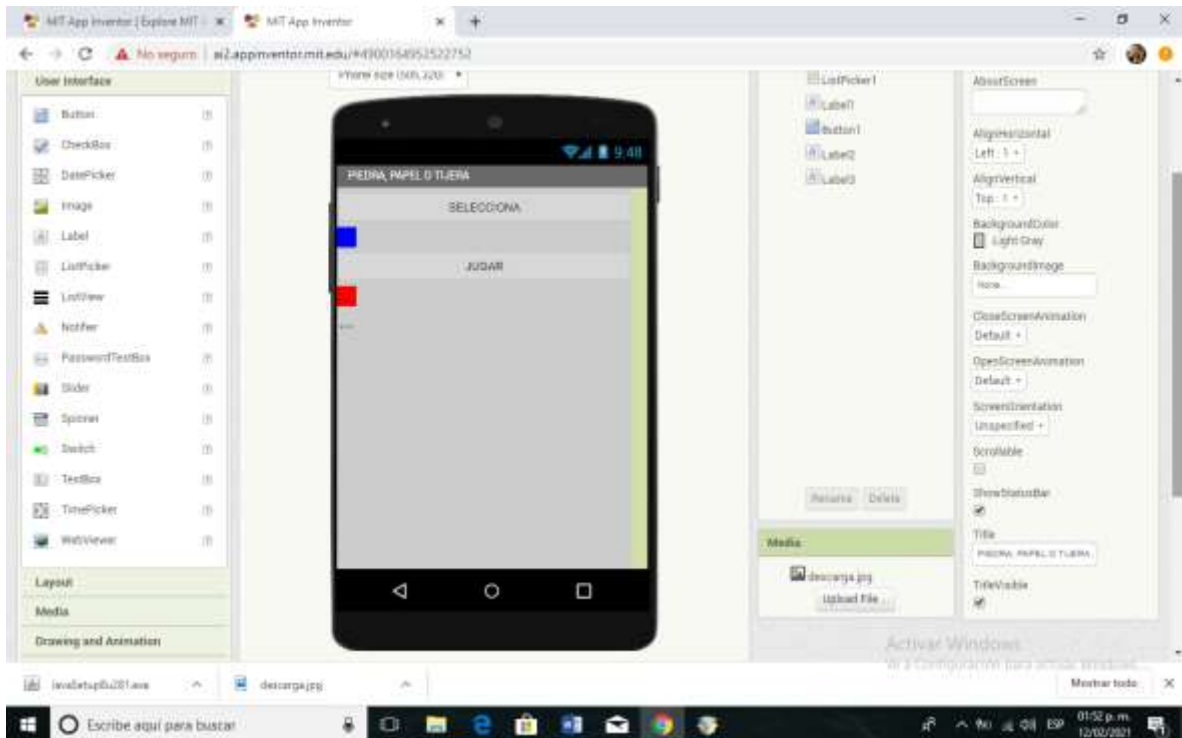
MIT App Inventor | Explore MIT ×   MIT App Inventor ×   +

No seguro | ai2.appinventor.mit.edu/#4900164952522752

User Interface
Button
CheckBox
DatePicker
Image
Label
ListPicker
ListView
Notifier
PasswordTextBox
Slider
Spinner
Switch
TextBox
TimePicker
WebViewer

Layout
Media
Drawing and Animation

Phone size (505,320) ▾

9:48
PIEDRA, PAPEL O TIJERA
SELECCIONA
JUGAR

ListPicker1
Label1
Button1
Label2
Label3

Rename   Delete

Media
descarga.jpg
Upload File ...

AboutScreen
AlignHorizontal
Left : 1 ▾
AlignVertical
Top : 1 ▾
BackgroundColor
Light Gray
BackgroundImage
None...
CloseScreenAnimation
Default ▾
OpenScreenAnimation
Default ▾
ScreenOrientation
Unspecified ▾
Scrollable
ShowStatusBar
Title
PIEDRA, PAPEL O TIJERA
TitleVisible

Activar Windows
Ve a Configuración para activar Windows.

JavaSetup8u281.exe   descarga.jpg   Mostrar todo   ×

Escribe aquí para buscar   ESP   01:52 p. m.   12/02/2021